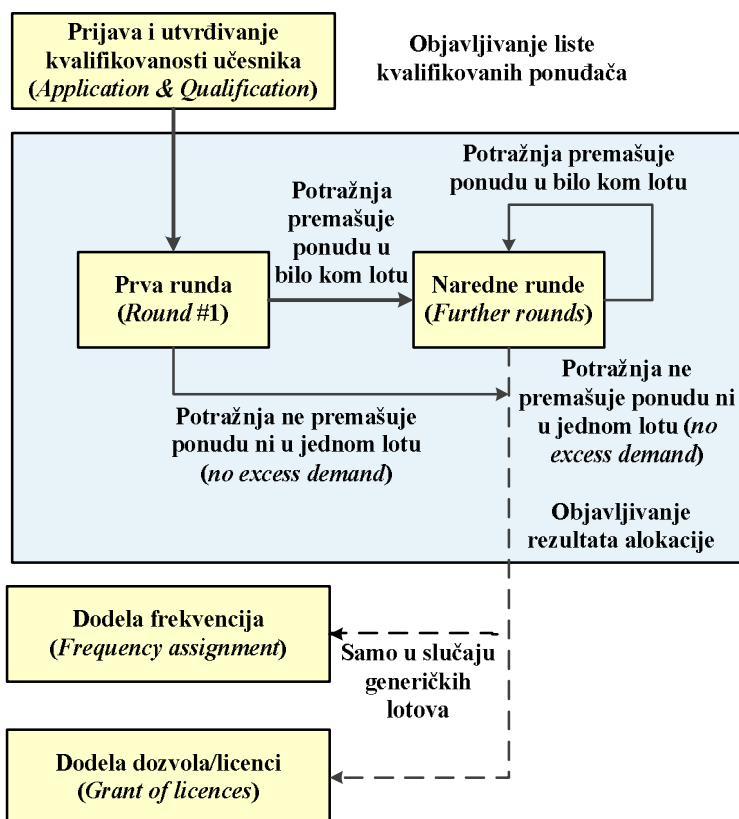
Prijava i utvrđivanje kvalifikovanosti učesnika (*Application & Qualification*)

Objavljivanje liste kvalifikovanih ponuđača

Potražnja premašuje ponudu u bilo kom lotu

Potražnja premašuje ponudu u bilo kom lotu

Prva runda (*Round* #1)

Naredne runde (*Further rounds*)

Potražnja ne premašuje ponudu ni u jednom lotu (*no excess demand*)

Potražnja ne premašuje ponudu ni u jednom lotu (*no excess demand*)

Objavljivanje rezultata alokacije

Dodela frekvencija (*Frequency assignment*)

Samo u slučaju generičkih lotova

Dodela dozvola/licenci (*Grant of licences*)